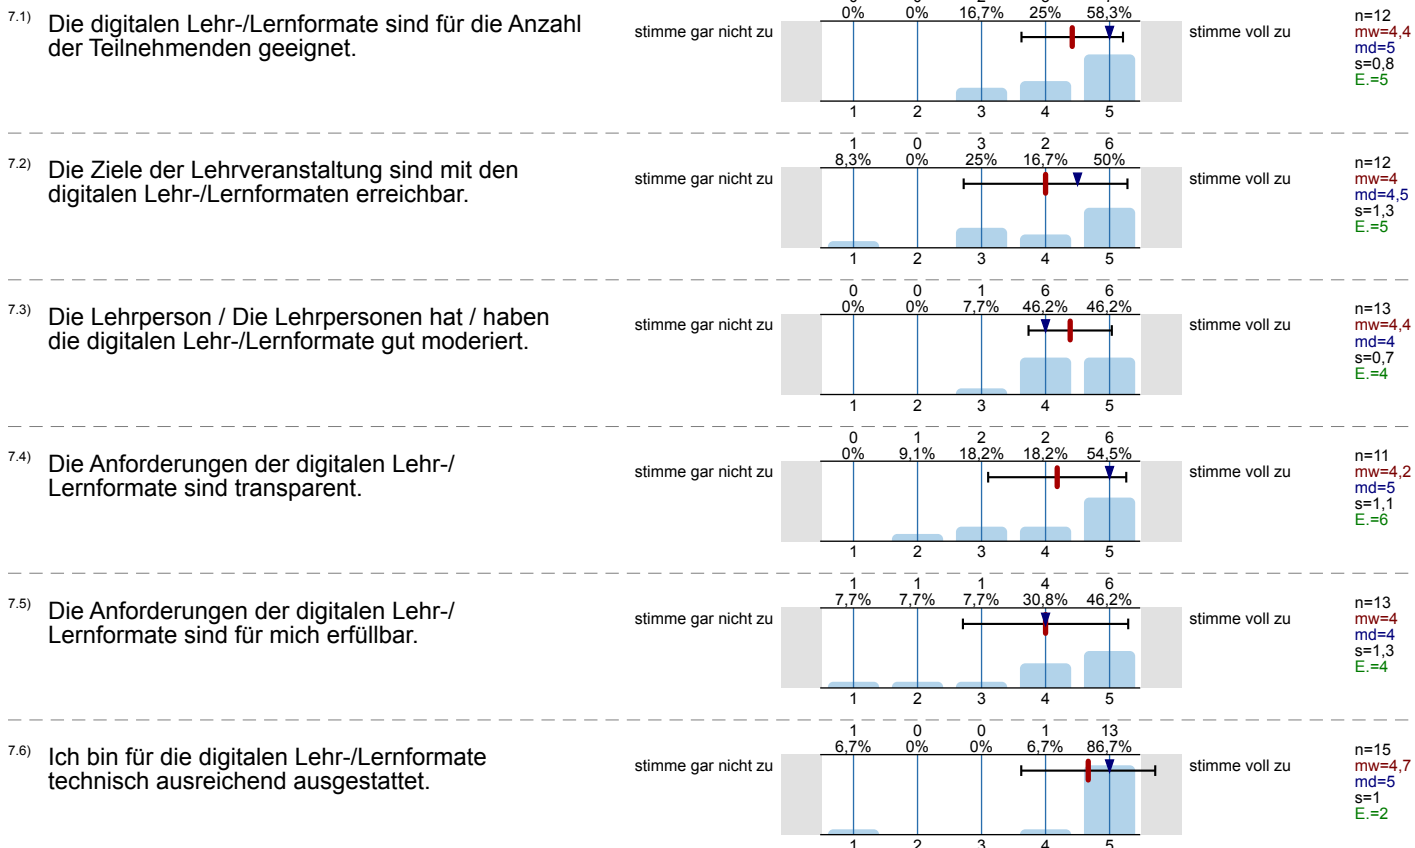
7.1) Die digitalen Lehr-/Lernformate sind für die Anzahl der Teilnehmenden geeignet.

| | | | | |
|---|---|---|---|---|
| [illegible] | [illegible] | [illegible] | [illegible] | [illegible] |
| 0% | 0% | 16,7% | 25% | 58,3% |

stimme gar nicht zu
1 2 3 4 5
stimme voll zu

n=12
mw=4,4
md=5
s=0,8
E.=5

7.2) Die Ziele der Lehrveranstaltung sind mit den digitalen Lehr-/Lernformaten erreichbar.

| | | | | |
|---|---|---|---|---|
| 1 | 0 | 3 | 2 | 6 |
| 8,3% | 0% | 25% | 16,7% | 50% |

stimme gar nicht zu
1 2 3 4 5
stimme voll zu

n=12
mw=4
md=4,5
s=1,3
E.=5

7.3) Die Lehrperson / Die Lehrpersonen hat / haben die digitalen Lehr-/Lernformate gut moderiert.

| | | | | |
|---|---|---|---|---|
| 0 | 0 | 1 | 6 | 6 |
| 0% | 0% | 7,7% | 46,2% | 46,2% |

stimme gar nicht zu
1 2 3 4 5
stimme voll zu

n=13
mw=4,4
md=4
s=0,7
E.=4

7.4) Die Anforderungen der digitalen Lehr-/ Lernformate sind transparent.

| | | | | |
|---|---|---|---|---|
| 0 | 1 | 2 | 2 | 6 |
| 0% | 9,1% | 18,2% | 18,2% | 54,5% |

stimme gar nicht zu
1 2 3 4 5
stimme voll zu

n=11
mw=4,2
md=5
s=1,1
E.=6

7.5) Die Anforderungen der digitalen Lehr-/ Lernformate sind für mich erfüllbar.

| | | | | |
|---|---|---|---|---|
| 1 | 1 | 1 | 4 | 6 |
| 7,7% | 7,7% | 7,7% | 30,8% | 46,2% |

stimme gar nicht zu
1 2 3 4 5
stimme voll zu

n=13
mw=4
md=4
s=1,3
E.=4

7.6) Ich bin für die digitalen Lehr-/Lernformate technisch ausreichend ausgestattet.

| | | | | |
|---|---|---|---|---|
| 1 | 0 | 0 | 1 | 13 |
| 6,7% | 0% | 0% | 6,7% | 86,7% |

stimme gar nicht zu
1 2 3 4 5
stimme voll zu

n=15
mw=4,7
md=5
s=1
E.=2